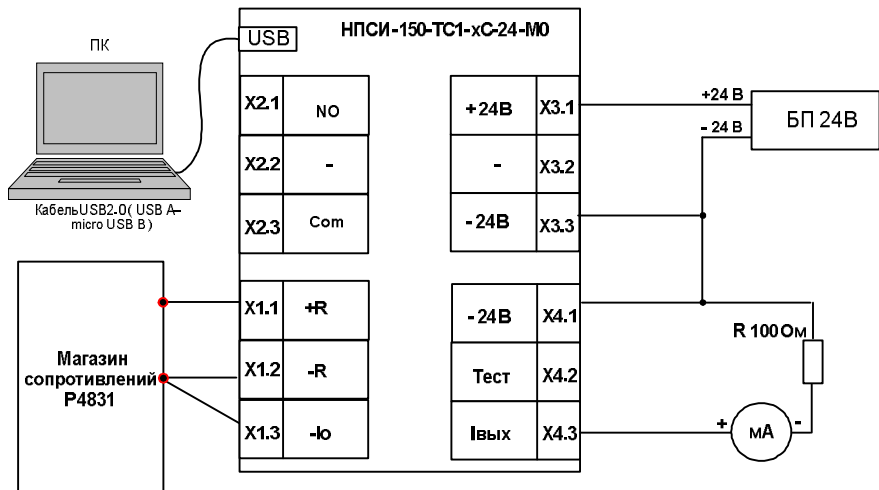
ПК

USB

НПСИ-150-ТС1-хС-24-М0

КабельUSB2.0( USB A–micro USB B )

X2.1 NO
X2.2 -
X2.3 Com

+24В X3.1
- X3.2
-24В X3.3

+24 В
-24 В
БП 24В

Магазин сопротивлений Р4831

X1.1 +R
X1.2 -R
X1.3 -Io

-24В X4.1
Тест X4.2
Iвых X4.3

R 100 Ом

+ мА -